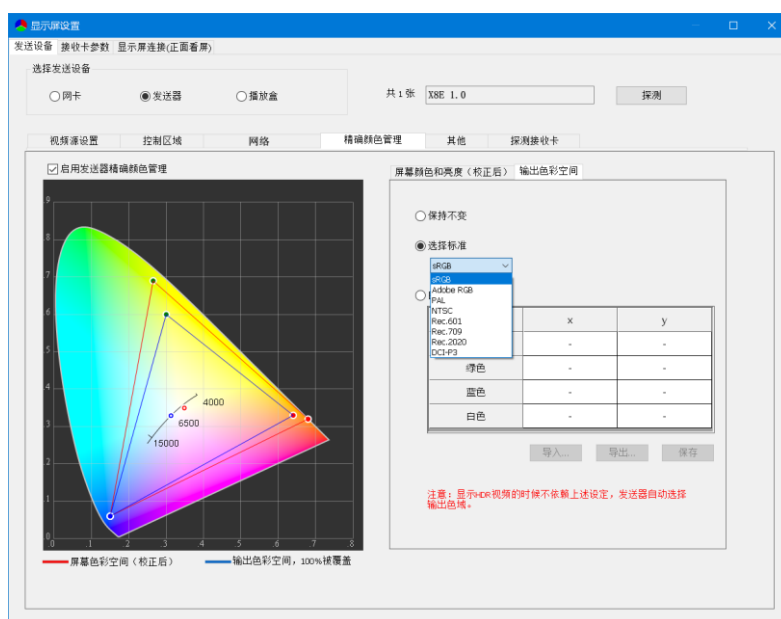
显示屏设置

发送设备 接收卡参数 显示屏连接(正面看屏)

选择发送设备

○网卡 ◉发送器 ○播放盒

共1张 X8E 1.0 探测

视频源设置 控制区域 网络 精确颜色管理 其他 探测接收卡

☑启用发送器精确颜色管理

9 8 7 6 5 4 3 2 1 0

0 1 2 3 4 5 6 7 8

4000
6500
15000

屏幕色彩空间（校正后） 输出色彩空间，100%被覆盖

屏幕颜色和亮度（校正后） 输出色彩空间

○保持不变

◉选择标准

sRGB
sRGB
Adobe RGB
PAL
NTSC
Rec.601
Rec.709
Rec.2020
DCI-P3

| | x | y |
|---|---|---|
| | - | - |
| 绿色 | - | - |
| 蓝色 | - | - |
| 白色 | - | - |

导入... 导出... 保存

注意：显示HDR视频的时候不依赖上述设定，发送器自动选择输出色域。